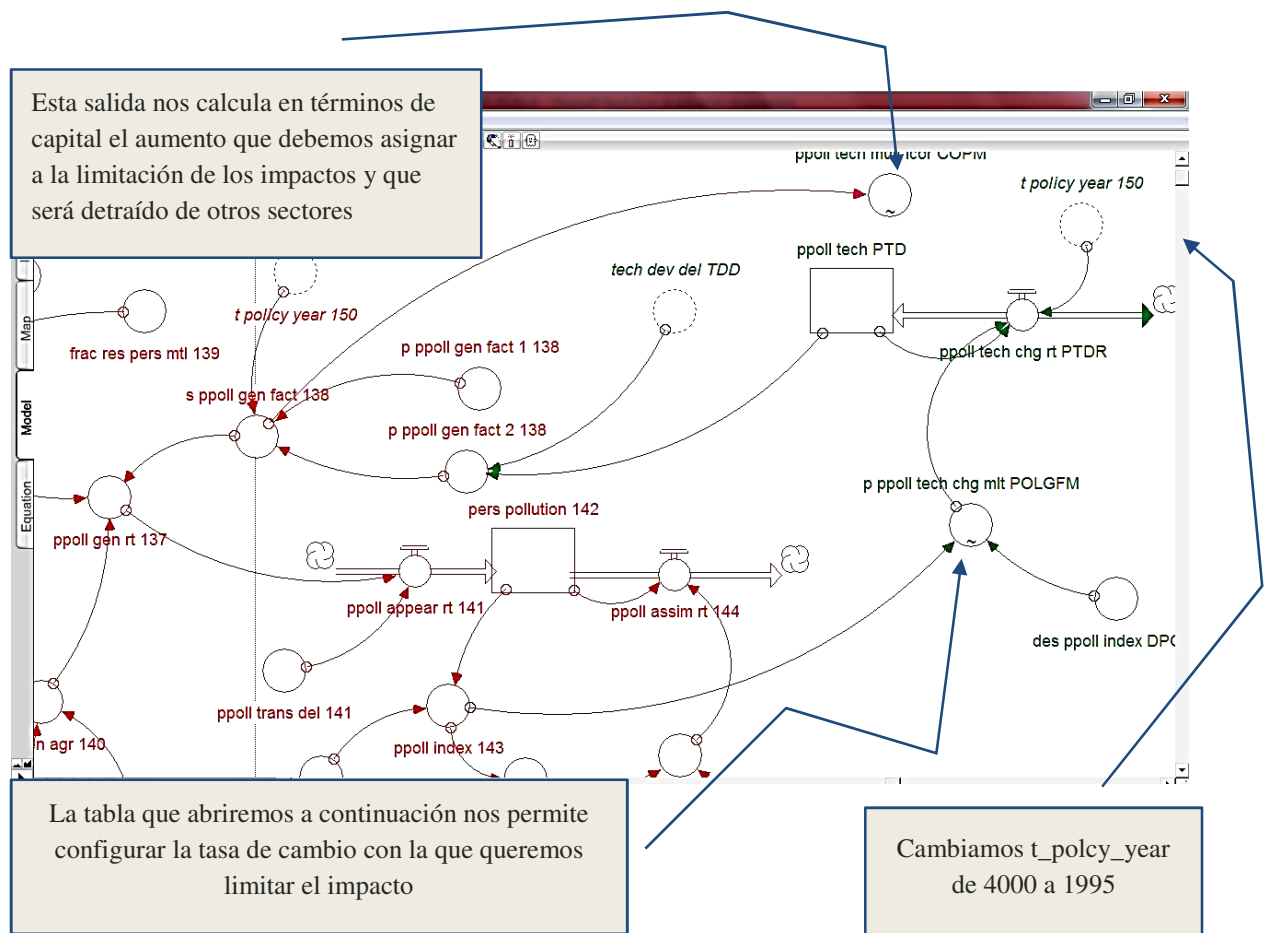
Esta salida nos calcula en términos de capital el aumento que debemos asignar a la limitación de los impactos y que será detraído de otros sectores

ppoll tech mult icor COPM

t policy year 150

ppoll tech PTD

tech dev del TDD

t policy year 150

Map

frac res pers mtl 139

p ppoll gen fact 1 138

ppoll tech chg rt PTDR

s ppoll gen fact 138

Model

p ppoll gen fact 2 138

p ppoll tech chg mlt POLGFM

Equation

pers pollution 142

ppoll gen rt 137

ppoll appear rt 141

ppoll assim rt 144

des ppoll index DPO

ppoll trans del 141

n agr 140

ppoll index 143

La tabla que abriremos a continuación nos permite configurar la tasa de cambio con la que queremos limitar el impacto

Cambiamos t_polcy_year de 4000 a 1995